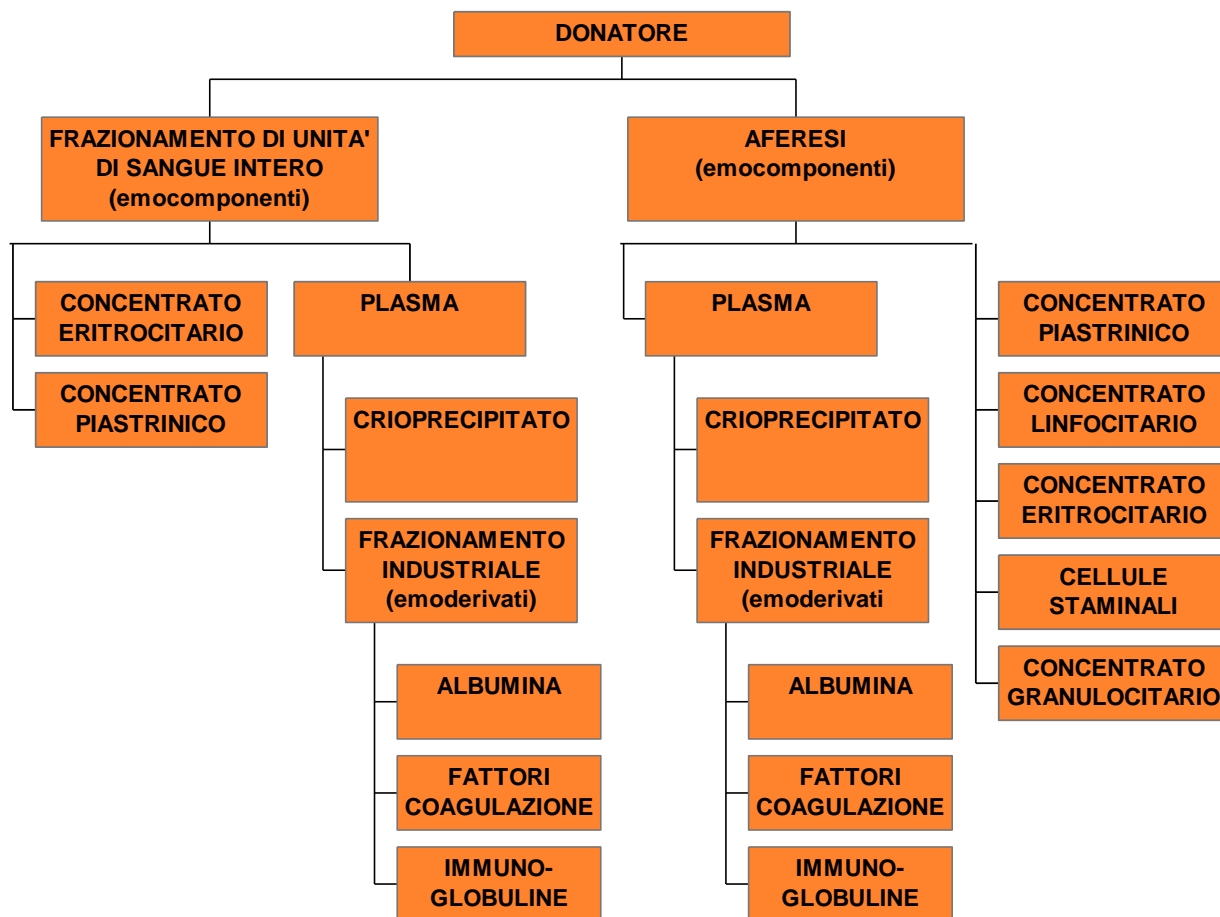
DONATORE

FRAZIONAMENTO DI UNITA' DI SANGUE INTERO (emocomponenti)

AFERESI (emocomponenti)

CONCENTRATO ERITROCITARIO

CONCENTRATO PIASTRINICO

PLASMA

CRIOPRECIPITATO

FRAZIONAMENTO INDUSTRIALE (emoderivati)

ALBUMINA

FATTORI COAGULAZIONE

IMMUNO-GLOBULINE

PLASMA

CRIOPRECIPITATO

FRAZIONAMENTO INDUSTRIALE (emoderivati

ALBUMINA

FATTORI COAGULAZIONE

IMMUNO-GLOBULINE

CONCENTRATO PIASTRINICO

CONCENTRATO LINFOCITARIO

CONCENTRATO ERITROCITARIO

CELLULE STAMINALI

CONCENTRATO GRANULOCITARIO